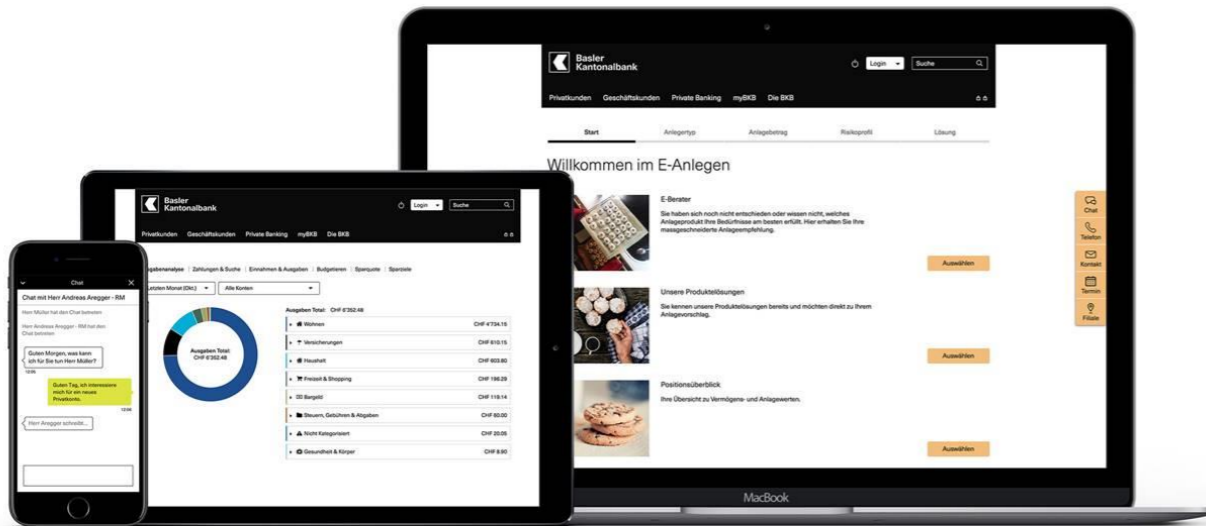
Basler Kantonalbank

Login

Suche

Privatkunden Geschäftskunden Private Banking myBKB Die BKB

Start Anlegertyp Anlagebetrag Risikoprofil Lösung

Willkommen im E-Anlegen

E-Berater

Sie haben sich noch nicht entschieden oder wissen nicht, welches Anlageprodukt Ihre Bedürfnisse am besten erfüllt. Hier erhalten Sie Ihre massgeschneiderte Anlageempfehlung.

Auswählen

Unsere Produktelösungen

Sie kennen unsere Produktelösungen bereits und möchten direkt zu Ihrem Anlagevorschlag.

Auswählen

Positionsüberblick

Ihre Übersicht zu Vermögens- und Anlagewerten.

Auswählen

Chat
Telefon
Kontakt
Termin
Filiale

MacBook

Basler Kantonalbank

Login

Suche

Privatkunden Geschäftskunden Private Banking myBKB Die BKB

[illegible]gabenanalyse | Zahlungen & Suche | Einnahmen & Ausgaben | Budgetieren | Sparquote | Sparziele

Letzten Monat (Okt.)

Alle Konten

Ausgaben Total: CHF 6'352.48

Ausgaben Total: CHF 6'352.48

| Kategorie | Betrag |
|---|---|
| Wohnen | CHF 4'734.15 |
| Versicherungen | CHF 610.15 |
| Haushalt | CHF 603.80 |
| Freizeit & Shopping | CHF 198.29 |
| Bargeld | CHF 119.14 |
| Steuern, Gebühren & Abgaben | CHF 60.00 |
| Nicht Kategorisiert | CHF 20.05 |
| Gesundheit & Körper | CHF 8.90 |

Chat

Chat mit Herr Andreas Aregger - RM

Herr Müller hat den Chat betreten

Herr Andreas Aregger - RM hat den Chat betreten

Guten Morgen, was kann ich für Sie tun Herr Müller?

12:00

Guten Tag, ich interessiere mich für ein neues Privatkonto.

12:00

Herr Aregger schreibt...